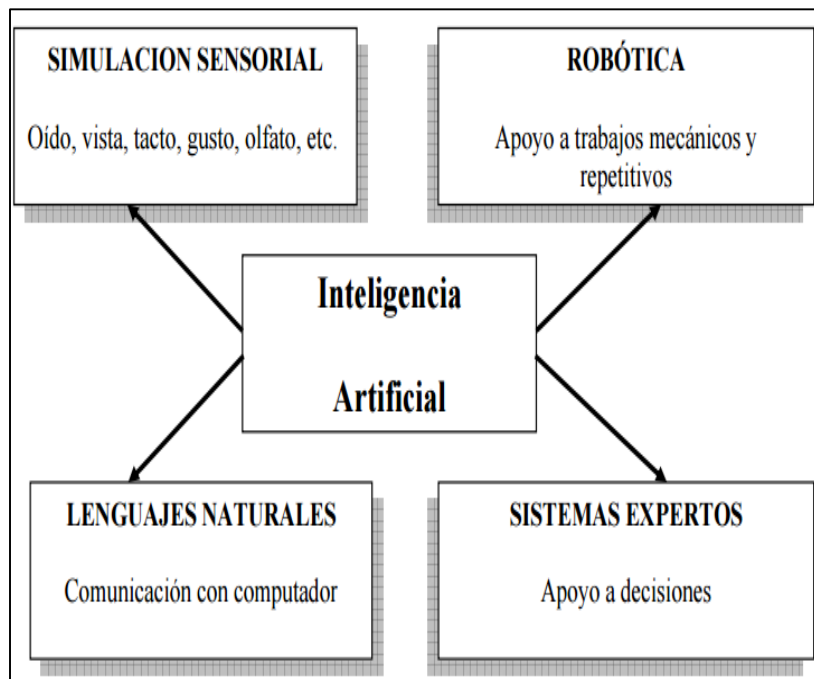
SIMULACION SENSORIAL

Oído, vista, tacto, gusto, olfato, etc.

ROBÓTICA

Apoyo a trabajos mecánicos y repetitivos

Inteligencia

Artificial

LENGUAJES NATURALES

Comunicación con computador

SISTEMAS EXPERTOS

Apoyo a decisiones